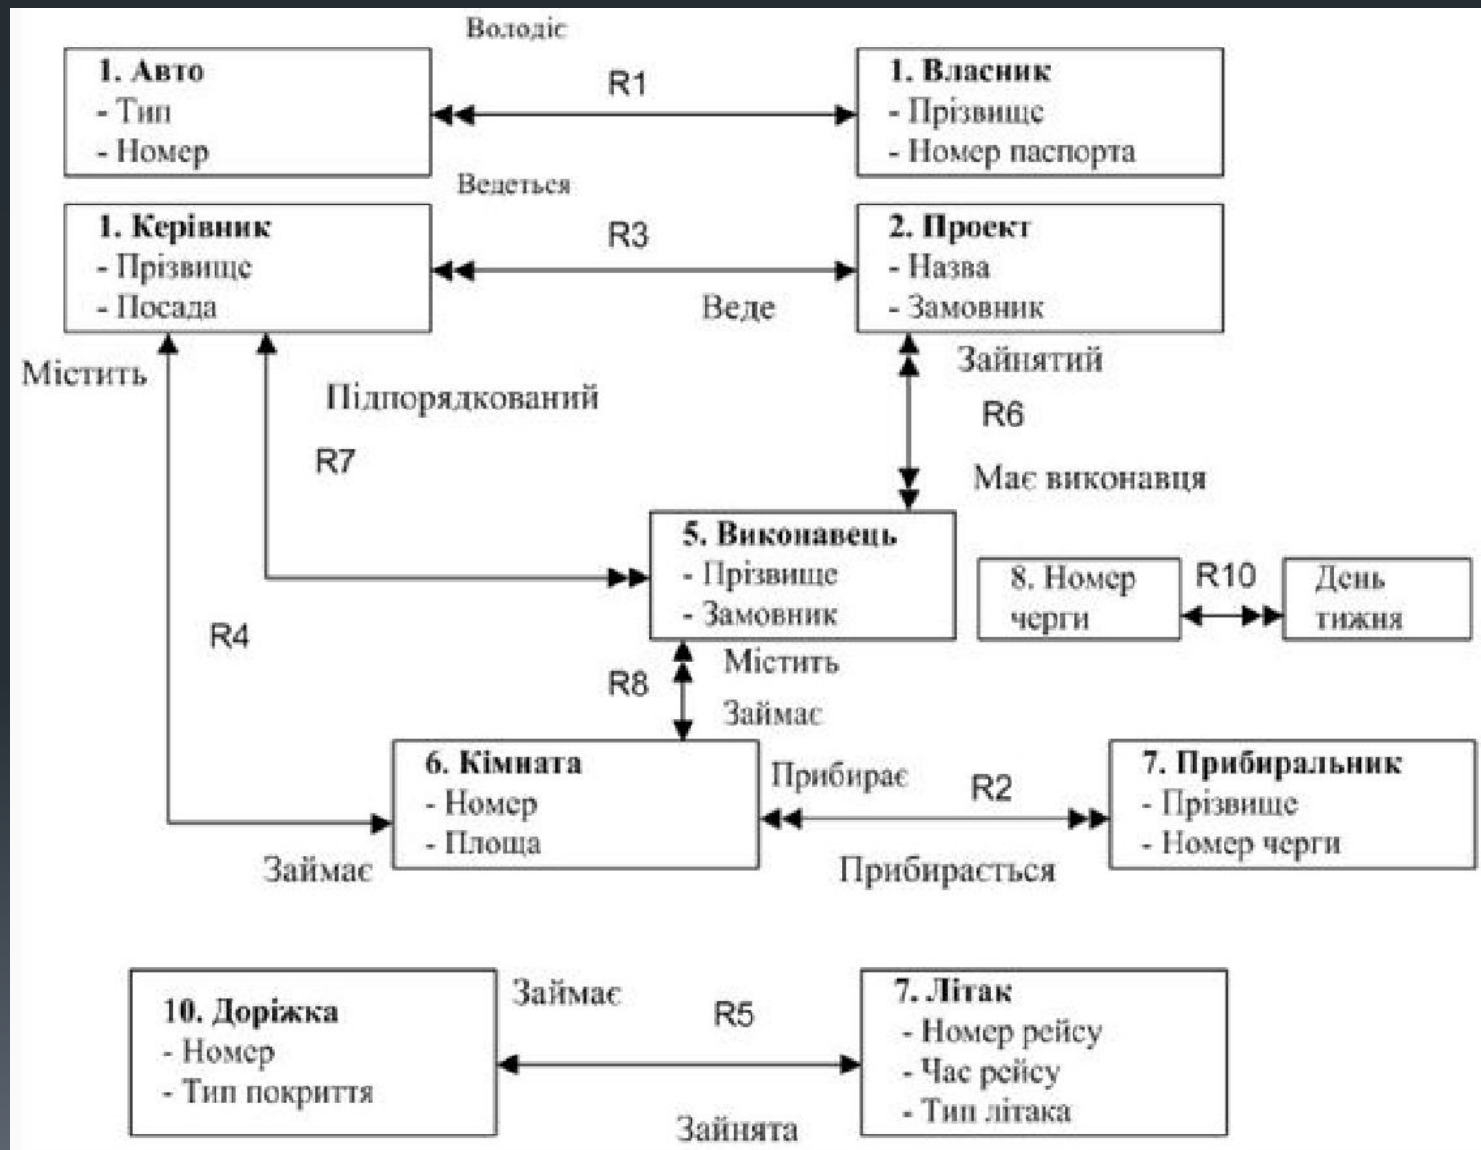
Володіє

1. Авто
- Тип
- Номер

R1

1. Власник
- Прізвище
- Номер паспорта

Ведеться

1. Керівник
- Прізвище
- Посада

R3

Веде

2. Проект
- Назва
- Замовник

Містить

Підпорядкований

R7

Зайнятий

R6

Має виконавця

5. Виконавець
- Прізвище
- Замовник

8. Номер черги

R10

День тижня

R4

R8

Містить

Займає

6. Кімната
- Номер
- Площа

Прибирає

R2

7. Прибиральник
- Прізвище
- Номер черги

Займає

Прибирається

10. Доріжка
- Номер
- Тип покриття

Займає

R5

7. Літак
- Номер рейсу
- Час рейсу
- Тип літака

Зайнята